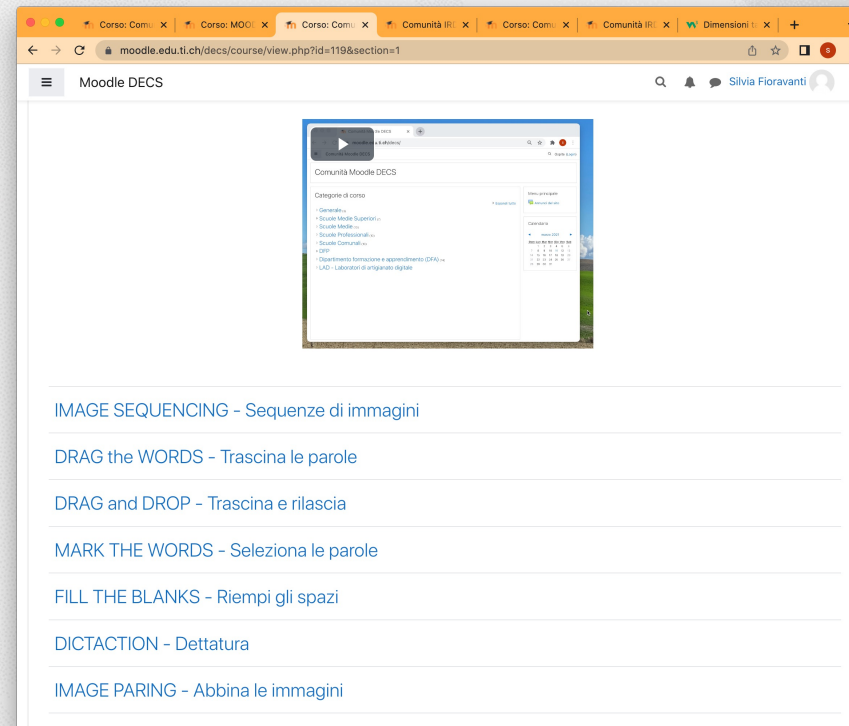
Corso: Comu × | Corso: MOOC × | Corso: Comu × | Comunità IRI × | Corso: Comu × | Comunità IRI × | Dimensioni ta × | +

moodle.edu.ti.ch/decs/course/view.php?id=119&section=1

Moodle DECS

Silvia Fioravanti

Comunità Moodle DECS

Categorie di corso

Generale
Scuole Medie Superiori
Scuole Medie
Scuole Professionali
Scuole Comunali
DFP
Dipartimento formazione e apprendimento (DFA)
LAD - Laboratori di artigianato digitale

Menu principale

Calendario

IMAGE SEQUENCING - Sequenze di immagini

DRAG the WORDS - Trascina le parole

DRAG and DROP - Trascina e rilascia

MARK THE WORDS - Seleziona le parole

FILL THE BLANKS - Riempi gli spazi

DICTACTION - Dettatura

IMAGE PARING - Abbina le immagini